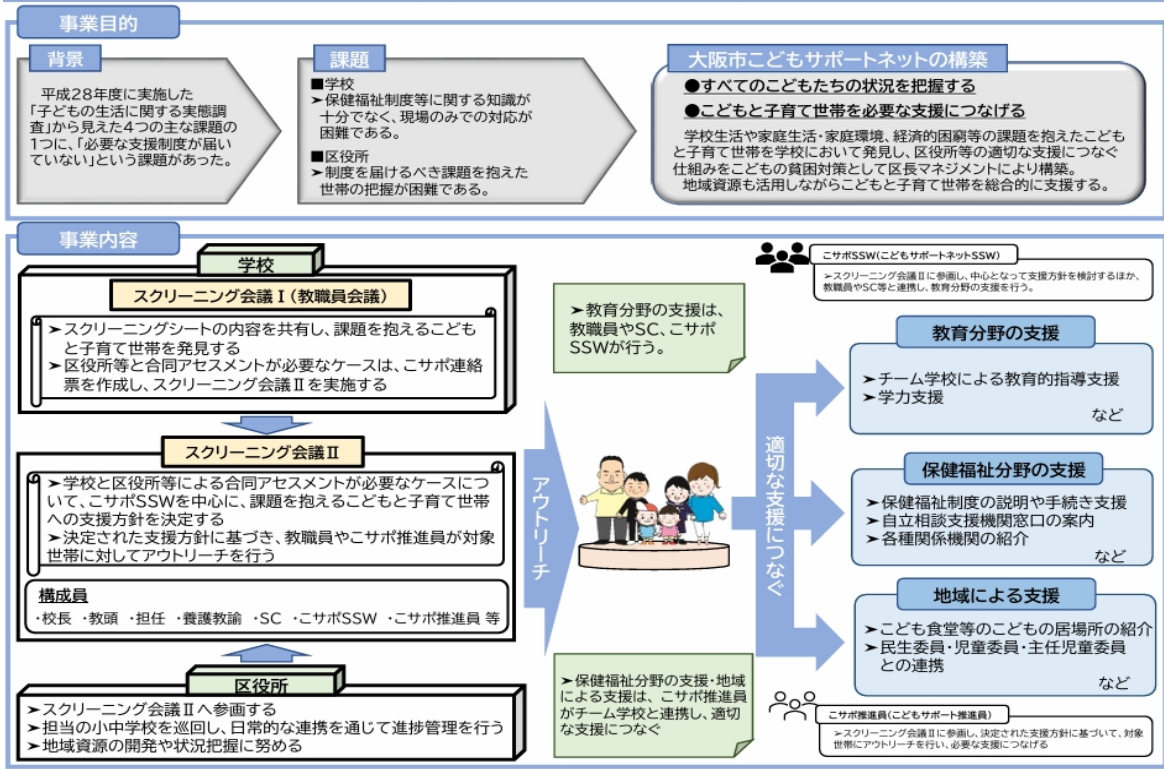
事業目的

背景

平成28年度に実施した「子どもの生活に関する実態調査」から見えた4つの主な課題の1つに、「必要な支援制度が届いていない」という課題があった。

課題

■学校
➤保健福祉制度等に関する知識が十分でなく、現場のみでの対応が困難である。

■区役所
➤制度を届けるべき課題を抱えた世帯の把握が困難である。

大阪市こどもサポートネットの構築

●すべてのこどもたちの状況を把握する
●こどもと子育て世帯を必要な支援につなげる

学校生活や家庭生活、経済的困窮等の課題を抱えたこどもと子育て世帯を学校において発見し、区役所等の適切な支援につなぐ仕組みをこどもの貧困対策として区長マネジメントにより構築。
地域資源も活用しながらこどもと子育て世帯を総合的に支援する。

事業内容

学校

スクリーニング会議Ⅰ（教職員会議）

➤スクリーニングシートの内容を共有し、課題を抱えるこどもと子育て世帯を発見する
➤区役所等と合同アセスメントが必要なケースは、こサポ連絡票を作成し、スクリーニング会議Ⅱを実施する

スクリーニング会議Ⅱ

➤学校と区役所等による合同アセスメントが必要なケースについて、こサポSSWを中心に、課題を抱えるこどもと子育て世帯への支援方針を決定する
➤決定された支援方針に基づき、教職員やこサポ推進員が対象世帯に対してアウトリーチを行う

構成員
・校長 ・教頭 ・担任 ・養護教諭 ・SC ・こサポSSW ・こサポ推進員 等

区役所

➤スクリーニング会議Ⅱへ参画する
➤担当の小中学校を巡回し、日常的な連携を通じて進捗管理を行う
➤地域資源の開発や状況把握に努める

➤教育分野の支援は、教職員やSC、こサポSSWが行う。

アウトリーチ

➤保健福祉分野の支援・地域による支援は、こサポ推進員がチーム学校と連携し、適切な支援につなぐ

適切な支援につなぐ

こサポSSW（こどもサポートネットSSW）
➤スクリーニング会議Ⅱに参画し、中心となって支援方針を検討するほか、教職員やSC等と連携し、教育分野の支援を行う。

教育分野の支援
➤チーム学校による教育的指導支援
➤学力支援
など

保健福祉分野の支援
➤保健福祉制度の説明や手続き支援
➤自立相談支援機関窓口の案内
➤各種関係機関の紹介
など

地域による支援
➤こども食堂等のこどもの居場所の紹介
➤民生委員・児童委員・主任児童委員との連携
など

こサポ推進員（こどもサポート推進員）
➤スクリーニング会議Ⅱに参画し、決定された支援方針に基づいて、対象世帯にアウトリーチを行い、必要な支援につなげる